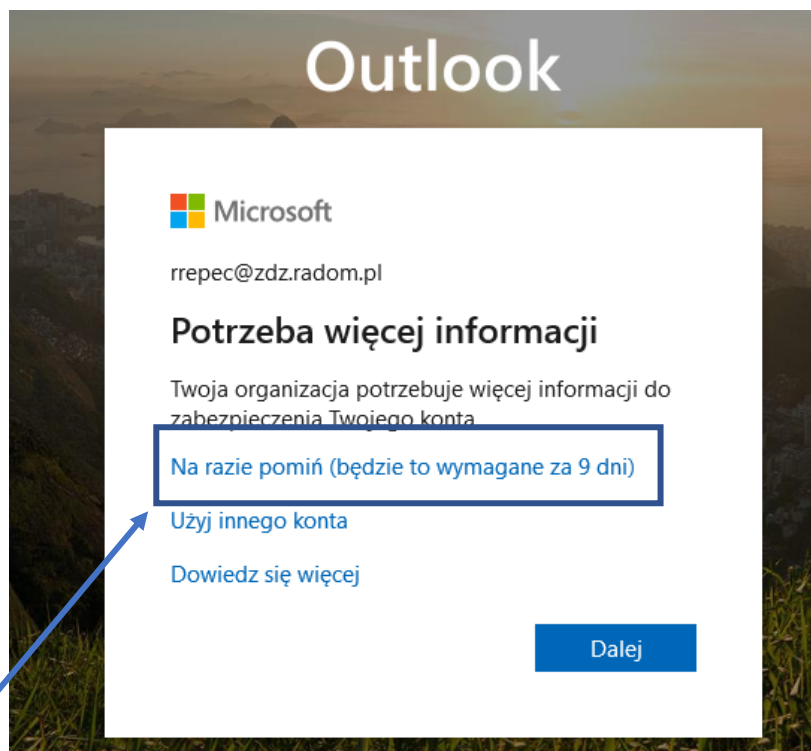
Outlook

Microsoft

rrepec@zdz.radom.pl

Potrzeba więcej informacji

Twoja organizacja potrzebuje więcej informacji do zabezpieczenia Twojego konta

Na razie pomiń (będzie to wymagane za 9 dni)

Użyj innego konta

Dowiedz się więcej

Dalej